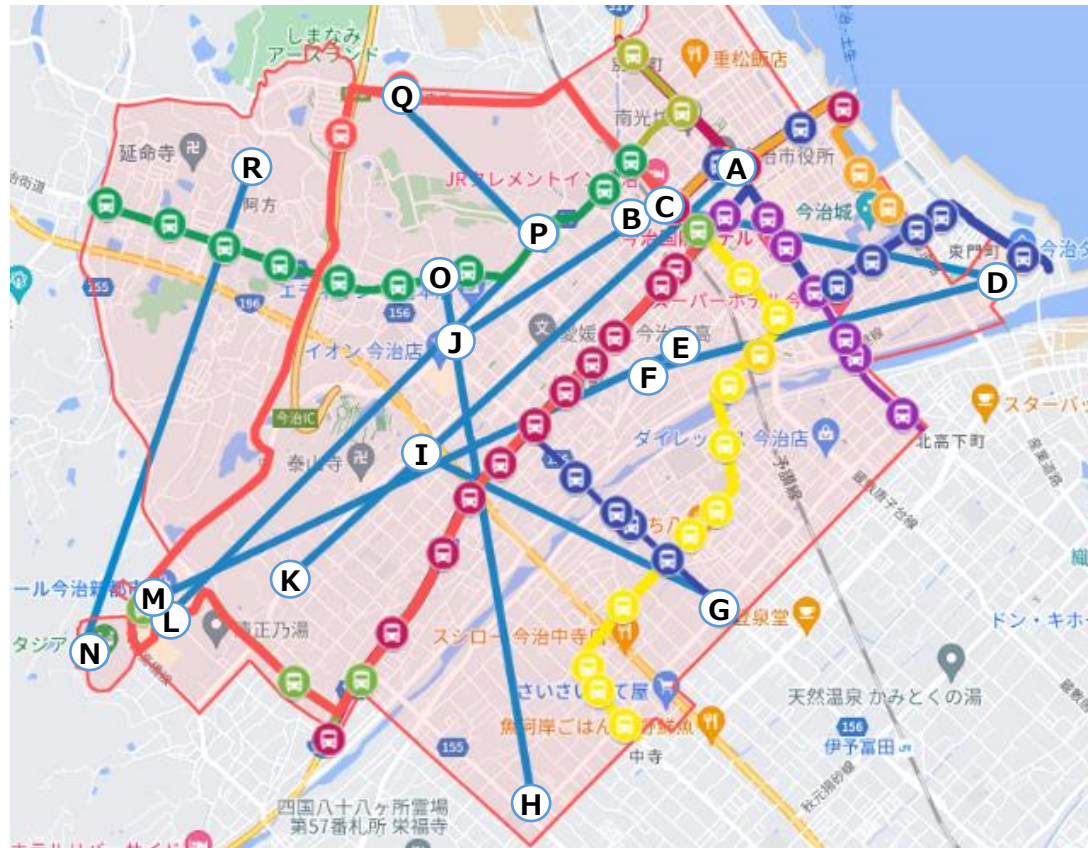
しまなみ
アースランド
重松飯店
Q
南光坊
今治市役所
A
延命寺
R
JRクレメントイン今治
C
B
P
今治城
東門町
今治タ
阿方
O
D
155
196
156
今治国際ホテル
スーパーホテル今
J
愛媛
今治西高
E
イオン今治店
F
スターバッ
今治IC
ダイレックス今治店
北高下町
泰山寺
I
予讃線
K
ール今治新都市
M
L
G
鎮正乃湯
タジア
N
豆泉堂
ドン・キホー
スシロー今治中寺店
天然温泉 かみとくの湯
さいさいきて屋
155
魚河岸ごはん 和鮮魚
156
中寺
伊予富田
H
四国八十八ヶ所霊場
第57番札所 栄福寺